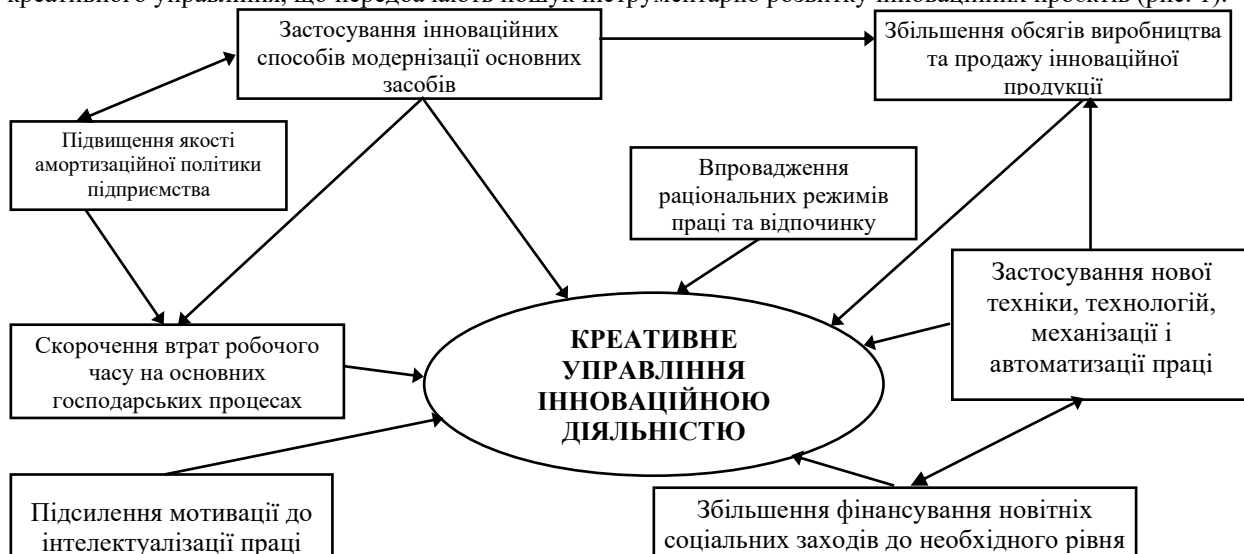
креативного управління, що передбачають пошук інструментарію розвитку інноваційних проєктів (рис. 1).

Застосування інноваційних способів модернізації основних засобів

Збільшення обсягів виробництва та продажу інноваційної продукції

Підвищення якості амортизаційної політики підприємства

Впровадження раціональних режимів праці та відпочинку

Застосування нової техніки, технологій, механізації і автоматизації праці

Скорочення втрат робочого часу на основних господарських процесах

КРЕАТИВНЕ УПРАВЛІННЯ ІННОВАЦІЙНОЮ ДІЯЛЬНІСТЮ

Підсилення мотивації до інтелектуалізації праці

Збільшення фінансування новітніх соціальних заходів до необхідного рівня